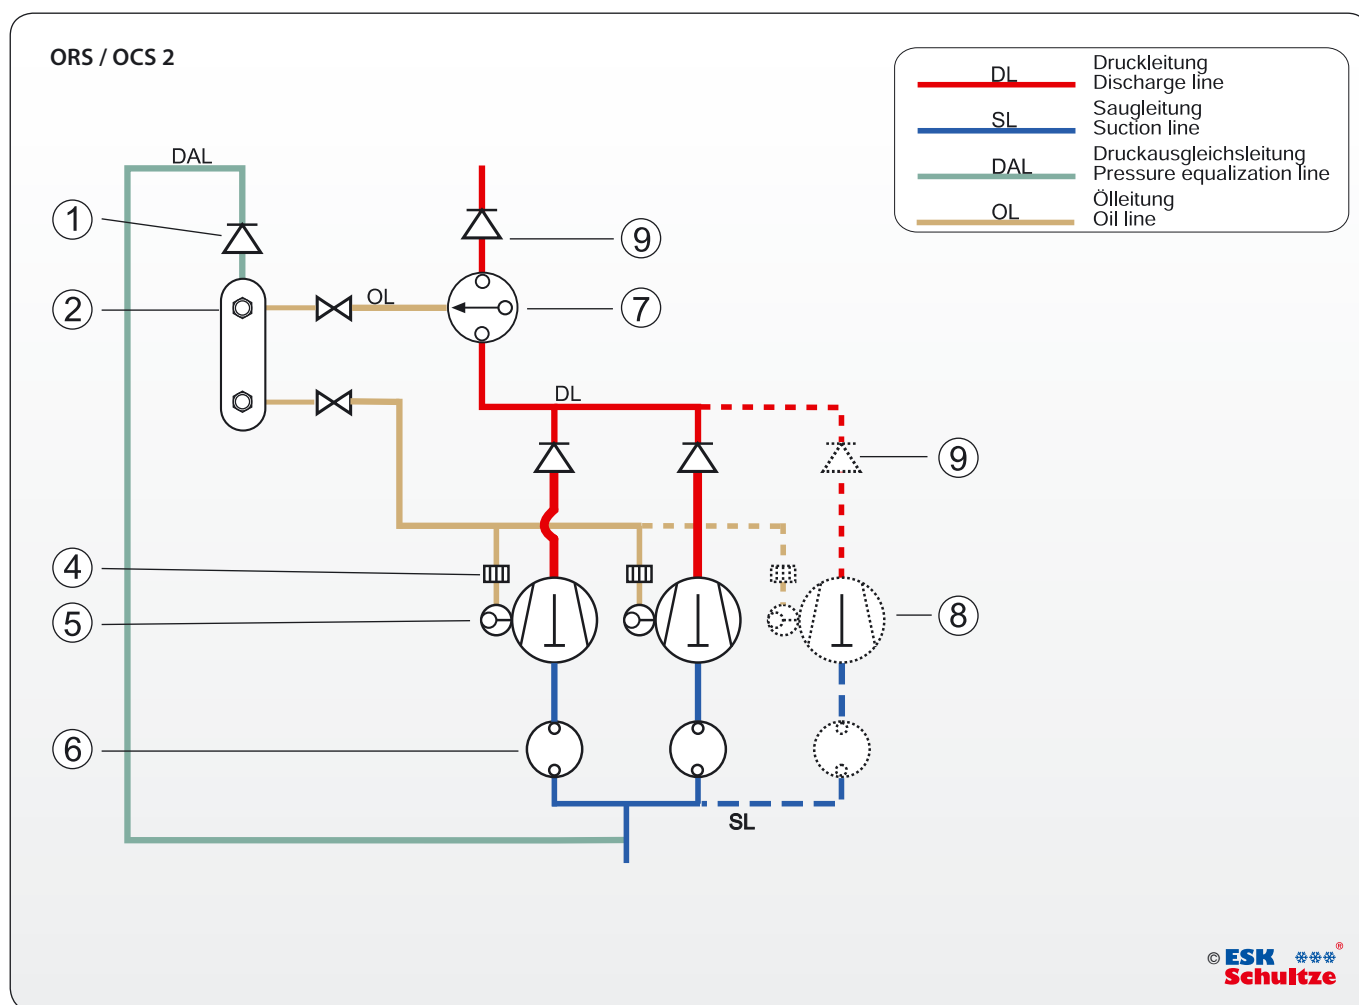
ORS / OCS 2

DL Druckleitung Discharge line

SL Saugleitung Suction line

DAL Druckausgleichsleitung Pressure equalization line

OL Ölleitung Oil line

DAL

1

2

OL

9

7

DL

9

4

5

8

6

SL

© ESK Schultze ®